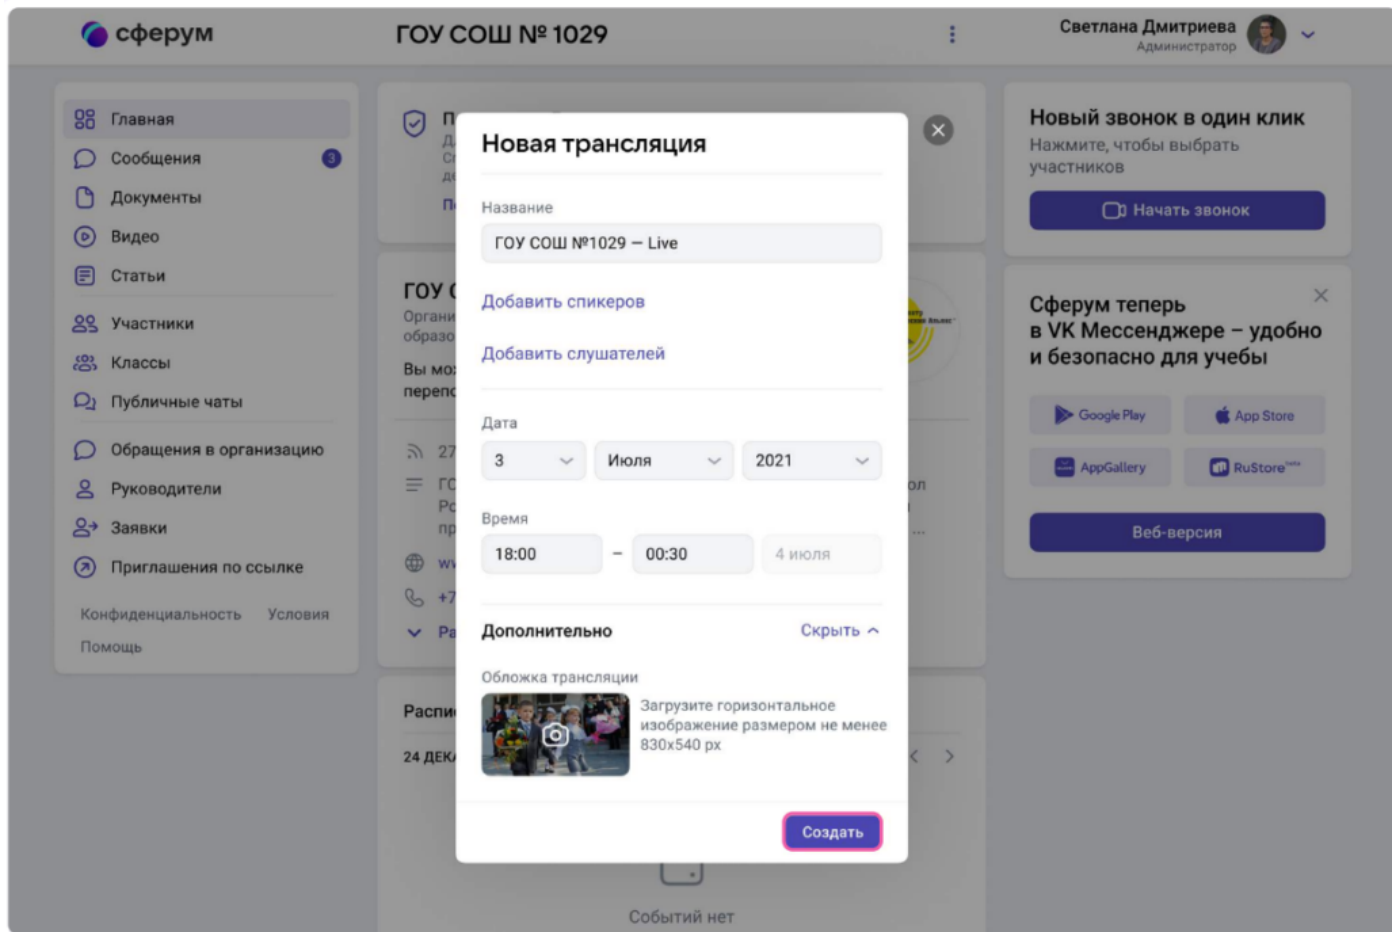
сферум
ГОУ СОШ № 1029
Светлана Дмитриева
Администратор

Главная
Сообщения 3
Документы
Видео
Статьи
Участники
Классы
Публичные чаты
Обращения в организацию
Руководители
Заявки
Приглашения по ссылке
Конфиденциальность Условия
Помощь

ГОУ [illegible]
Органи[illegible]
образо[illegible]
Вы мо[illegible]
перепо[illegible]

Распи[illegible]
24 ДЕК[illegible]

Событий нет

Новая трансляция
Название
ГОУ СОШ №1029 — Live
Добавить спикеров
Добавить слушателей
Дата
3
Июля
2021
Время
18:00 – 00:30
4 июля
Дополнительно
Скрыть
Обложка трансляции
Загрузите горизонтальное изображение размером не менее 830x540 px
Создать

Новый звонок в один клик
Нажмите, чтобы выбрать участников
Начать звонок

Сферум теперь в VK Мессенджере – удобно и безопасно для учебы
Google Play
App Store
AppGallery
RuStore
Веб-версия